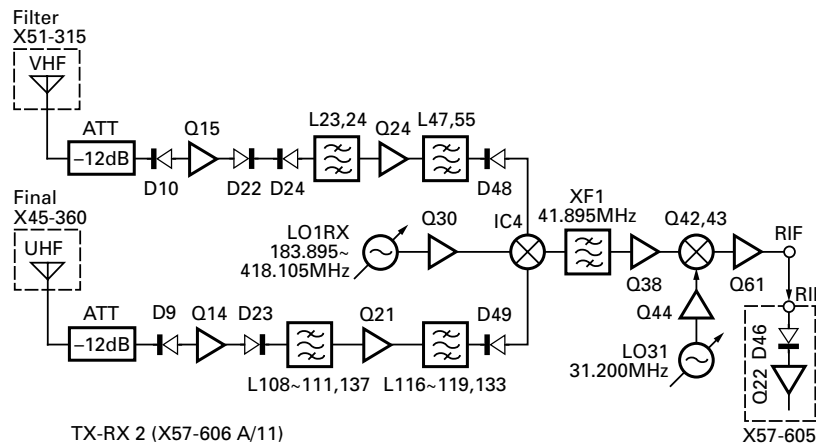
Filter
X51-315
VHF
ATT
–12dB
D10
Q15
D22
D24
L23,24
Q24
L47,55
D48
Final
X45-360
UHF
ATT
–12dB
D9
Q14
D23
L108~111,137
Q21
L116~119,133
D49
LO1RX
183.895~
418.105MHz
Q30
IC4
XF1
41.895MHz
Q38
Q42,43
Q44
LO31
31.200MHz
Q61
RIF
RII
D46
Q22
X57-605
TX-RX 2 (X57-606 A/11)